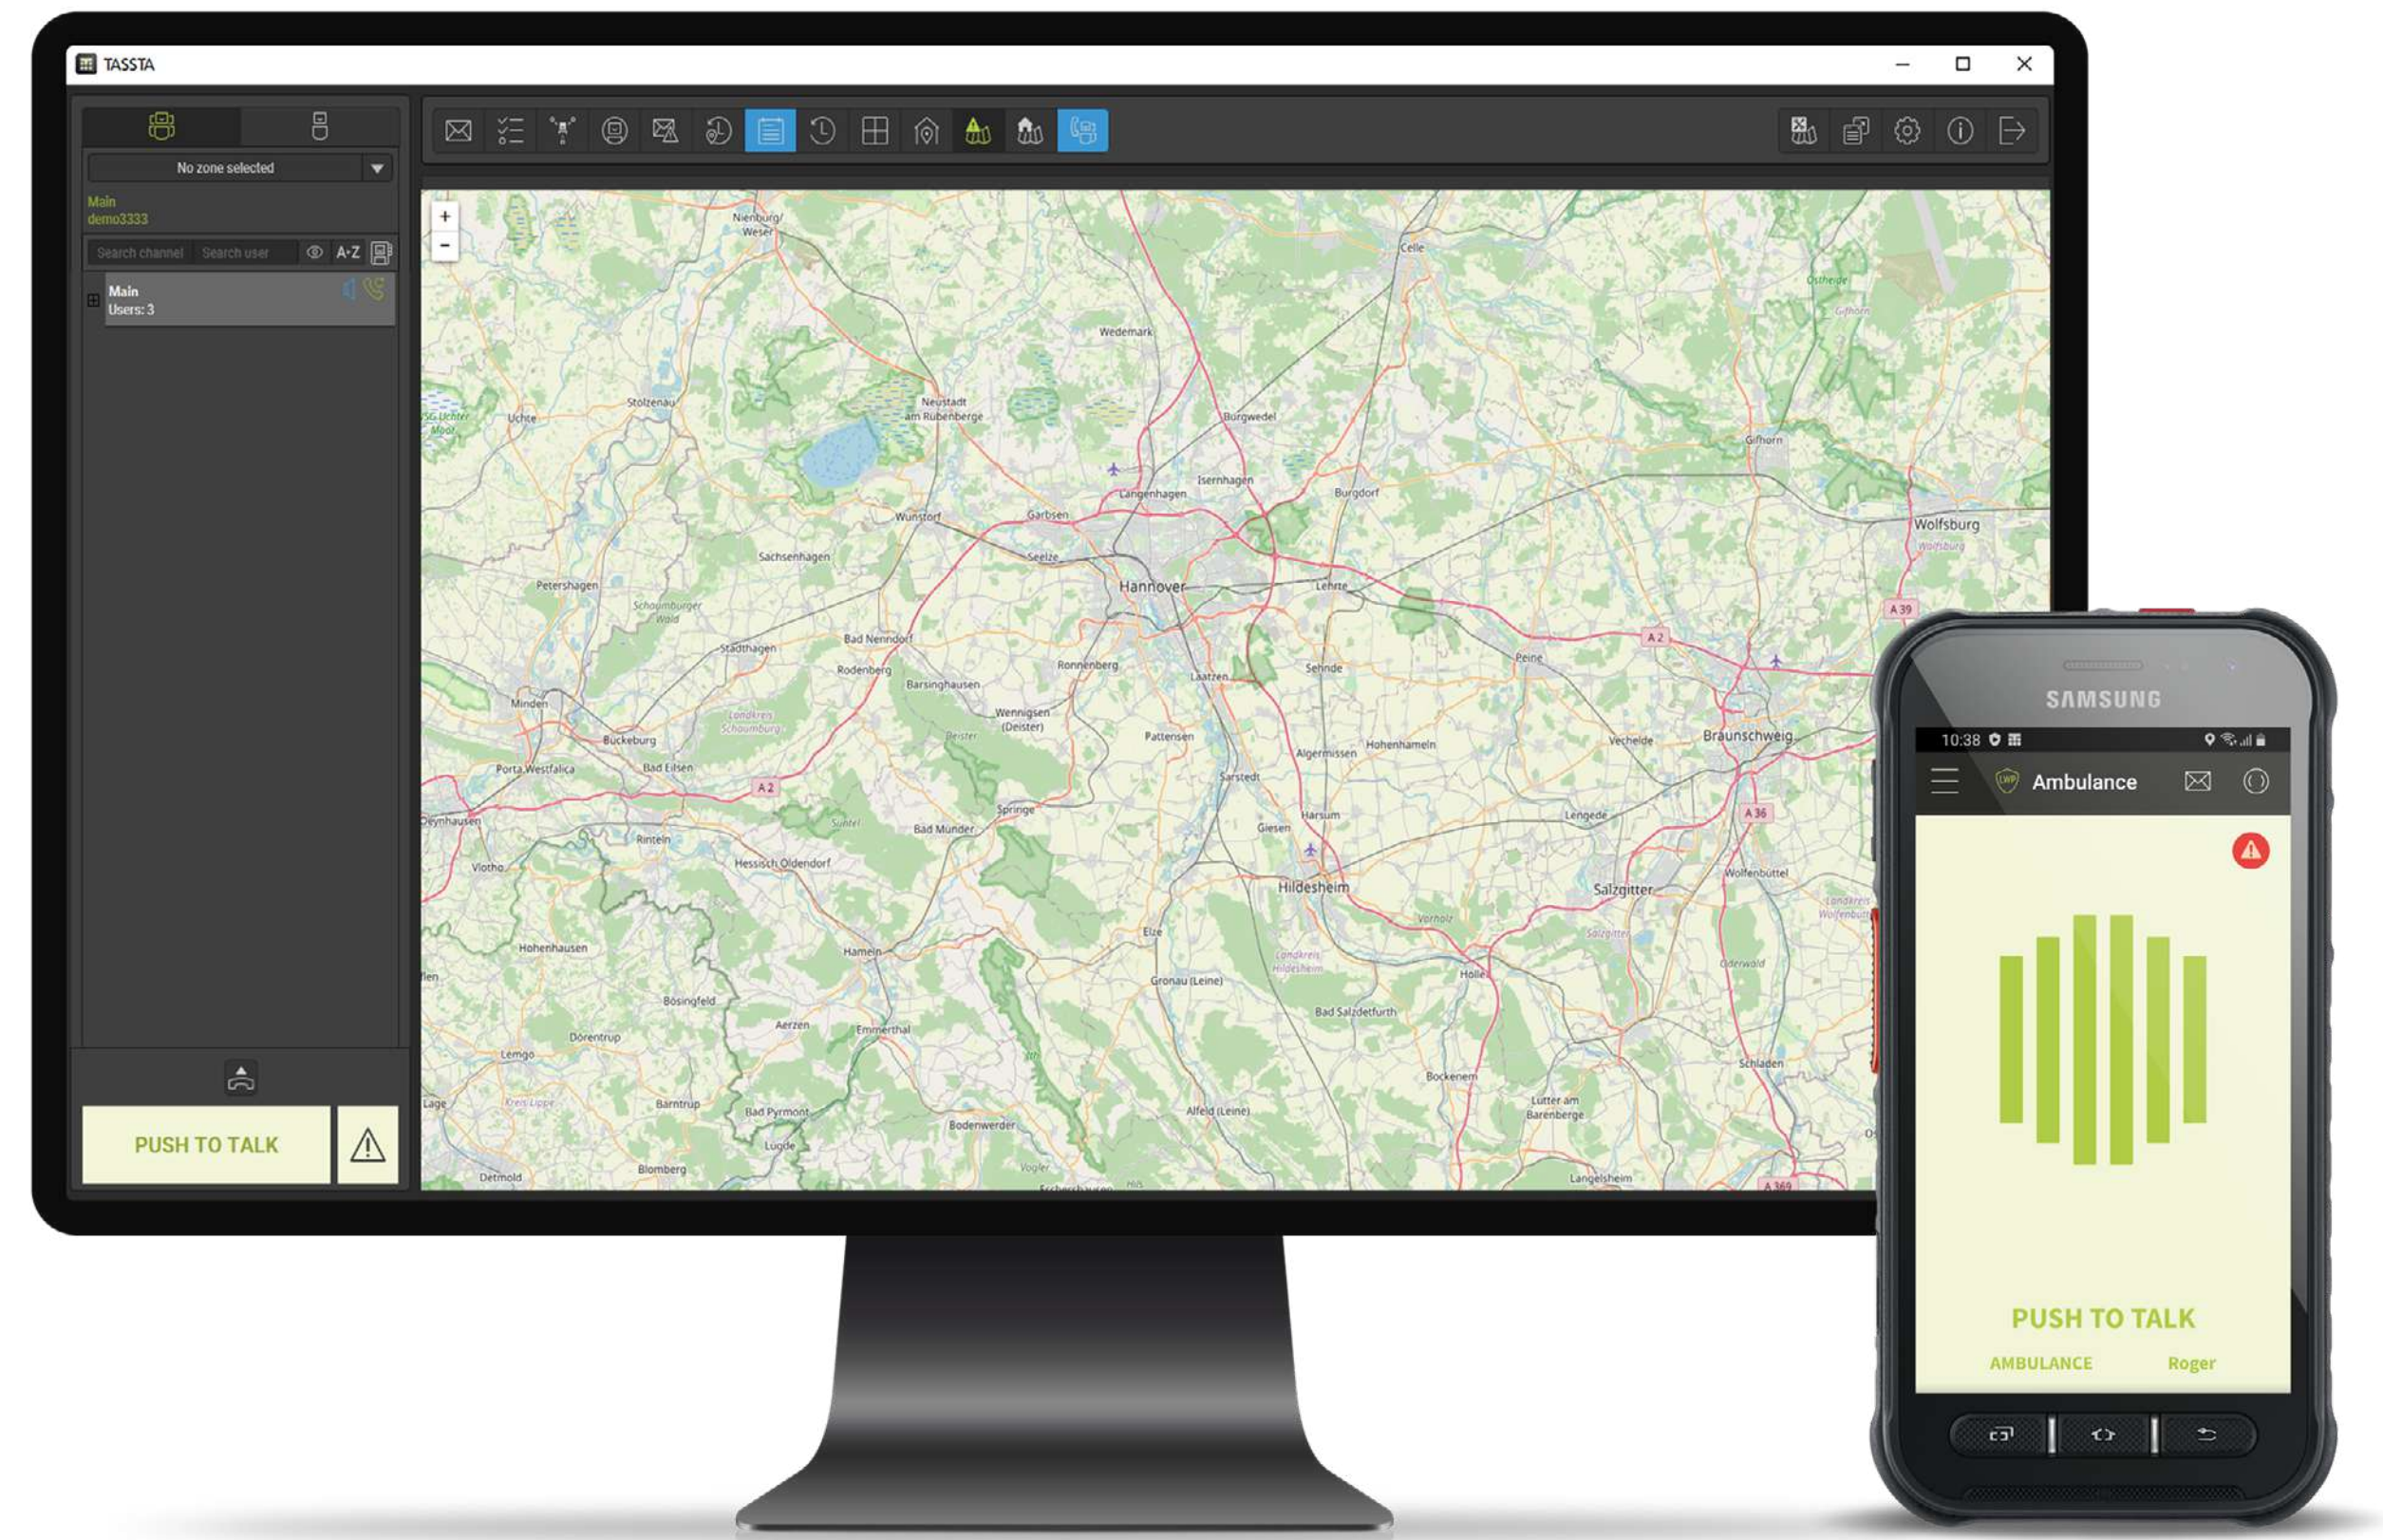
TASSTA

No zone selected

Main
demo3333

Search channel Search user A-Z

Main
Users: 3

+
−

Nienburg/Weser
Celle
Wedemark
Stolzenau
Uchte
Neustadt am Rübenberge
Burgwedel
Gifhorn
Langenhagen
Isernhagen
Burgdorf
Wunstorf
Garbsen
Wolfsburg
Sachsenhagen
Seelze
Hannover
Lehrte
Petershagen
Schaumburger Wald
A 39
Stadthagen
Bad Nenndorf
A 2
Peine
Rodenberg
Ronnenberg
Laatzen
Sehnde
Minden
Barsinghausen
Wennigsen (Deister)
Bückeburg
Pattensen
Hohenhameln
Vechelde
Braunschweig
Porta Westfalica
Bad Eilsen
Algermissen
Sarstedt
A 2
Lengede
A 36
Springe
Harsum
Rinteln
Bad Münder
Giesen
Vlotho
Hessisch Oldendorf
Hildesheim
Salzgitter
Wolfenbüttel
Elze
Hohenhausen
Hameln
Gronau (Leine)
Bösingfeld
Bad Salzdetfurth
Aerzen
Emmerthal
Dörentrup
Lemgo
Bockenem
Schladen
Barntrup
Bad Pyrmont
Alfeld (Leine)
Lutter am Barenberge
Lage
Bodenwerder
Lügde
Blomberg
Detmold
Langelsheim

PUSH TO TALK

SAMSUNG
10:38
Ambulance
PUSH TO TALK
AMBULANCE Roger